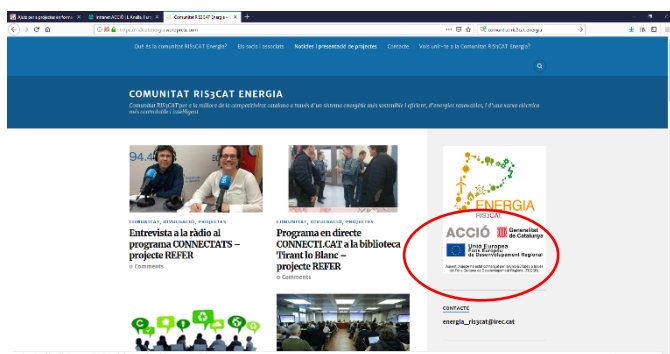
Ajuts per a projectes en forma | Intranet ACCIÓ | L'Arxiu, l'arx | Comunitat RIS3CAT Energia

https://ris3catenergia.wordpress.com

Comunitat RIS3CAT Energia

Què és la comunitat RIS3CAT Energia? | Els socis i associats | Notícies i presentació de projectes | Contacte | Vols unir-te a la Comunitat RIS3CAT Energia?

COMUNITAT RIS3CAT ENERGIA

Comunitat RIS3CAT per a la millora de la competitivitat catalana a través d'un sistema energètic més sostenible i eficient, d'energies renovables, i d'una xarxa elèctrica més controlable i intel·ligent

94.4

COMUNITAT, DIVULGACIÓ, PROJECTES

Entrevista a la ràdio al programa CONNECTATS – projecte REFER

0 Comments

COMUNITAT, DIVULGACIÓ, PROJECTES

Programa en directe CONNECTI.CAT a la biblioteca Tirant lo Blanc – projecte REFER

0 Comments

ENERGIA

RIS3CAT

ACCIÓ

Generalitat de Catalunya

Unió Europea
Fons Europeu de Desenvolupament Regional

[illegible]

CONTACTE

energia_ris3cat@irec.cat